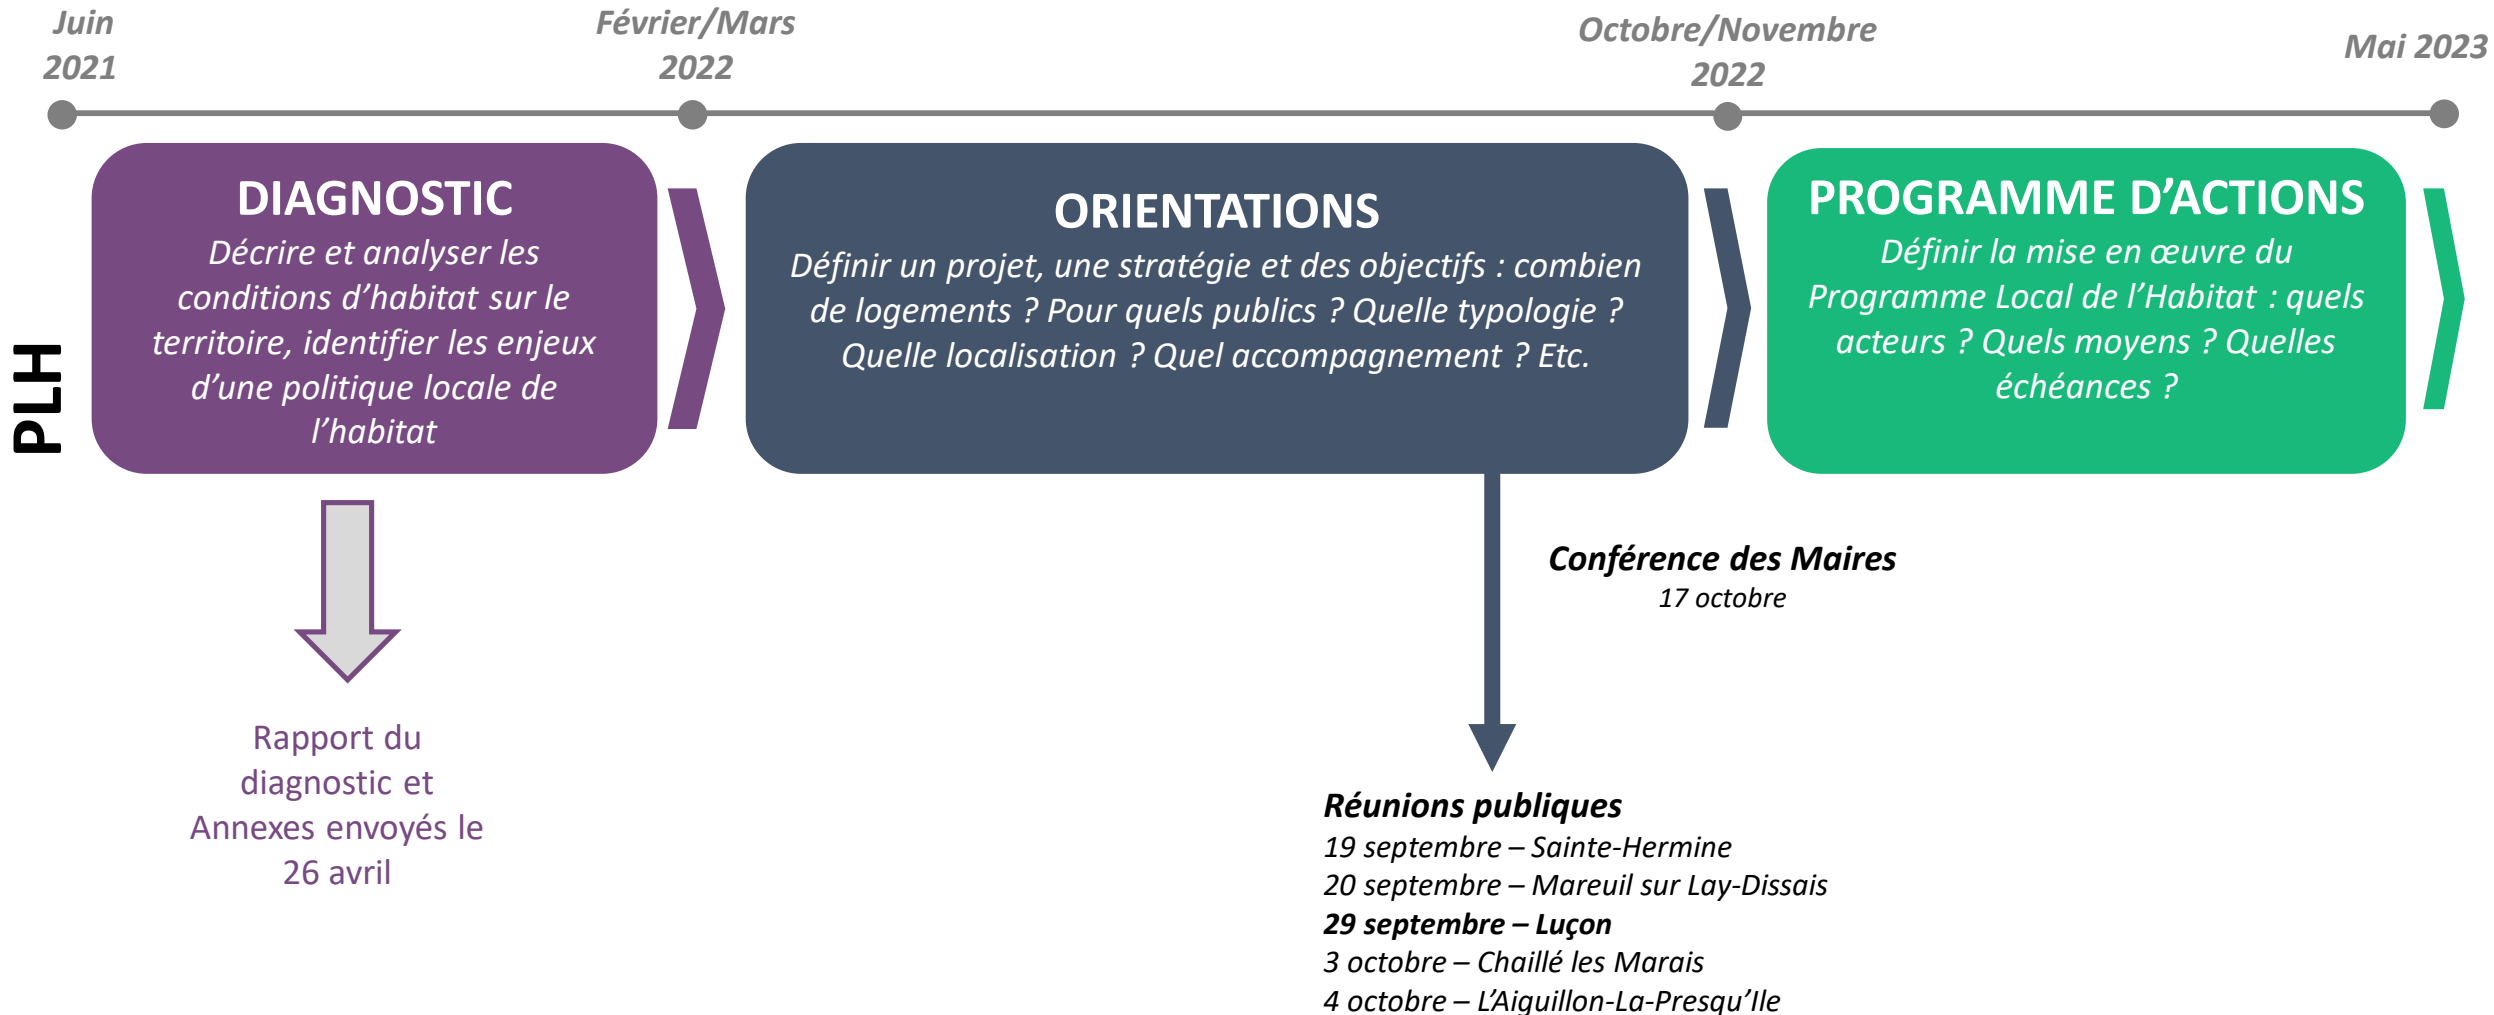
Juin 2021

Février/Mars 2022

Octobre/Novembre 2022

Mai 2023

PLH

DIAGNOSTIC
Décrire et analyser les conditions d'habitat sur le territoire, identifier les enjeux d'une politique locale de l'habitat

ORIENTATIONS
Définir un projet, une stratégie et des objectifs : combien de logements ? Pour quels publics ? Quelle typologie ? Quelle localisation ? Quel accompagnement ? Etc.

PROGRAMME D'ACTIONS
Définir la mise en œuvre du Programme Local de l'Habitat : quels acteurs ? Quels moyens ? Quelles échéances ?

Rapport du diagnostic et Annexes envoyés le 26 avril

Conférence des Maires
17 octobre

Réunions publiques
19 septembre – Sainte-Hermine
20 septembre – Mareuil sur Lay-Dissais
29 septembre – Luçon
3 octobre – Chaillé les Marais
4 octobre – L'Aiguillon-La-Presqu'Ile